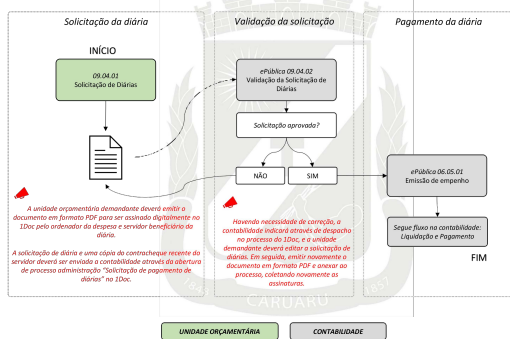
Solicitação da diária

Validação da solicitação

Pagamento da diária

INÍCIO

09.04.01
Solicitação de Diárias

ePública 09.04.02
Validação da Solicitação de Diárias

Solicitação aprovada?

NÃO

SIM

ePública 06.05.01
Emissão de empenho

Segue fluxo na contabilidade: Liquidação e Pagamento

FIM

A unidade orçamentária demandante deverá emitir o documento em formato PDF para ser assinado digitalmente no 1Doc pelo ordenador da despesa e servidor beneficiário da diária.

A solicitação de diária e uma cópia do contracheque recente do servidor deverá ser enviada a contabilidade através da abertura de processo administração "Solicitação de pagamento de diárias" no 1Doc.

Havendo necessidade de correção, a contabilidade indicará através de despacho no processo do 1Doc, e a unidade demandante deverá editar a solicitação de diárias. Em seguida, emitir novamente o documento em formato PDF e anexar ao processo, coletando novamente as assinaturas.

CARUARU

UNIDADE ORÇAMENTÁRIA

CONTABILIDADE